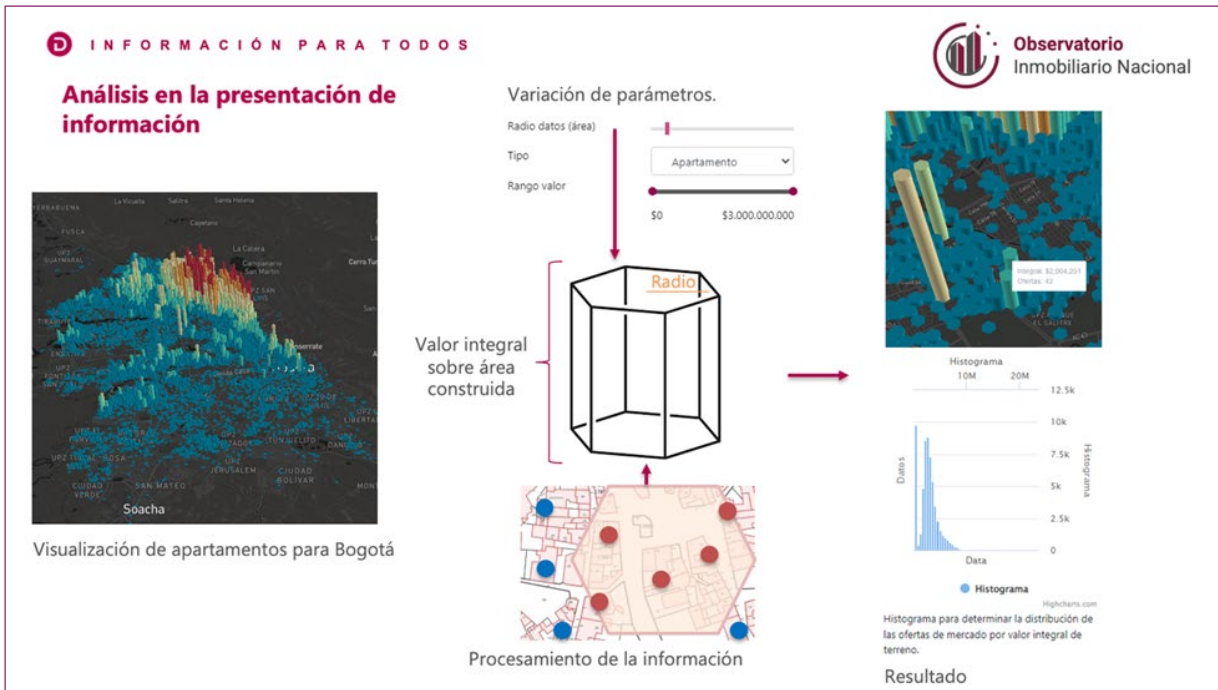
INFORMACIÓN PARA TODOS

Observatorio Inmobiliario Nacional

Análisis en la presentación de información

Variación de parámetros.

Radio datos (área)

Tipo

Apartamento

Rango valor

$0 $3.000.000.000

Radio

Valor integral sobre área construida

Soacha

Visualización de apartamentos para Bogotá

Procesamiento de la información

Integral: $2.004.201
Ofertas: 42

Histograma

10M 20M

12.5k
10k
7.5k
5k
2.5k
0

Datos

Histograma

Data

Histograma

Highcharts.com

Histograma para determinar la distribución de las ofertas de mercado por valor integral de terreno.

Resultado